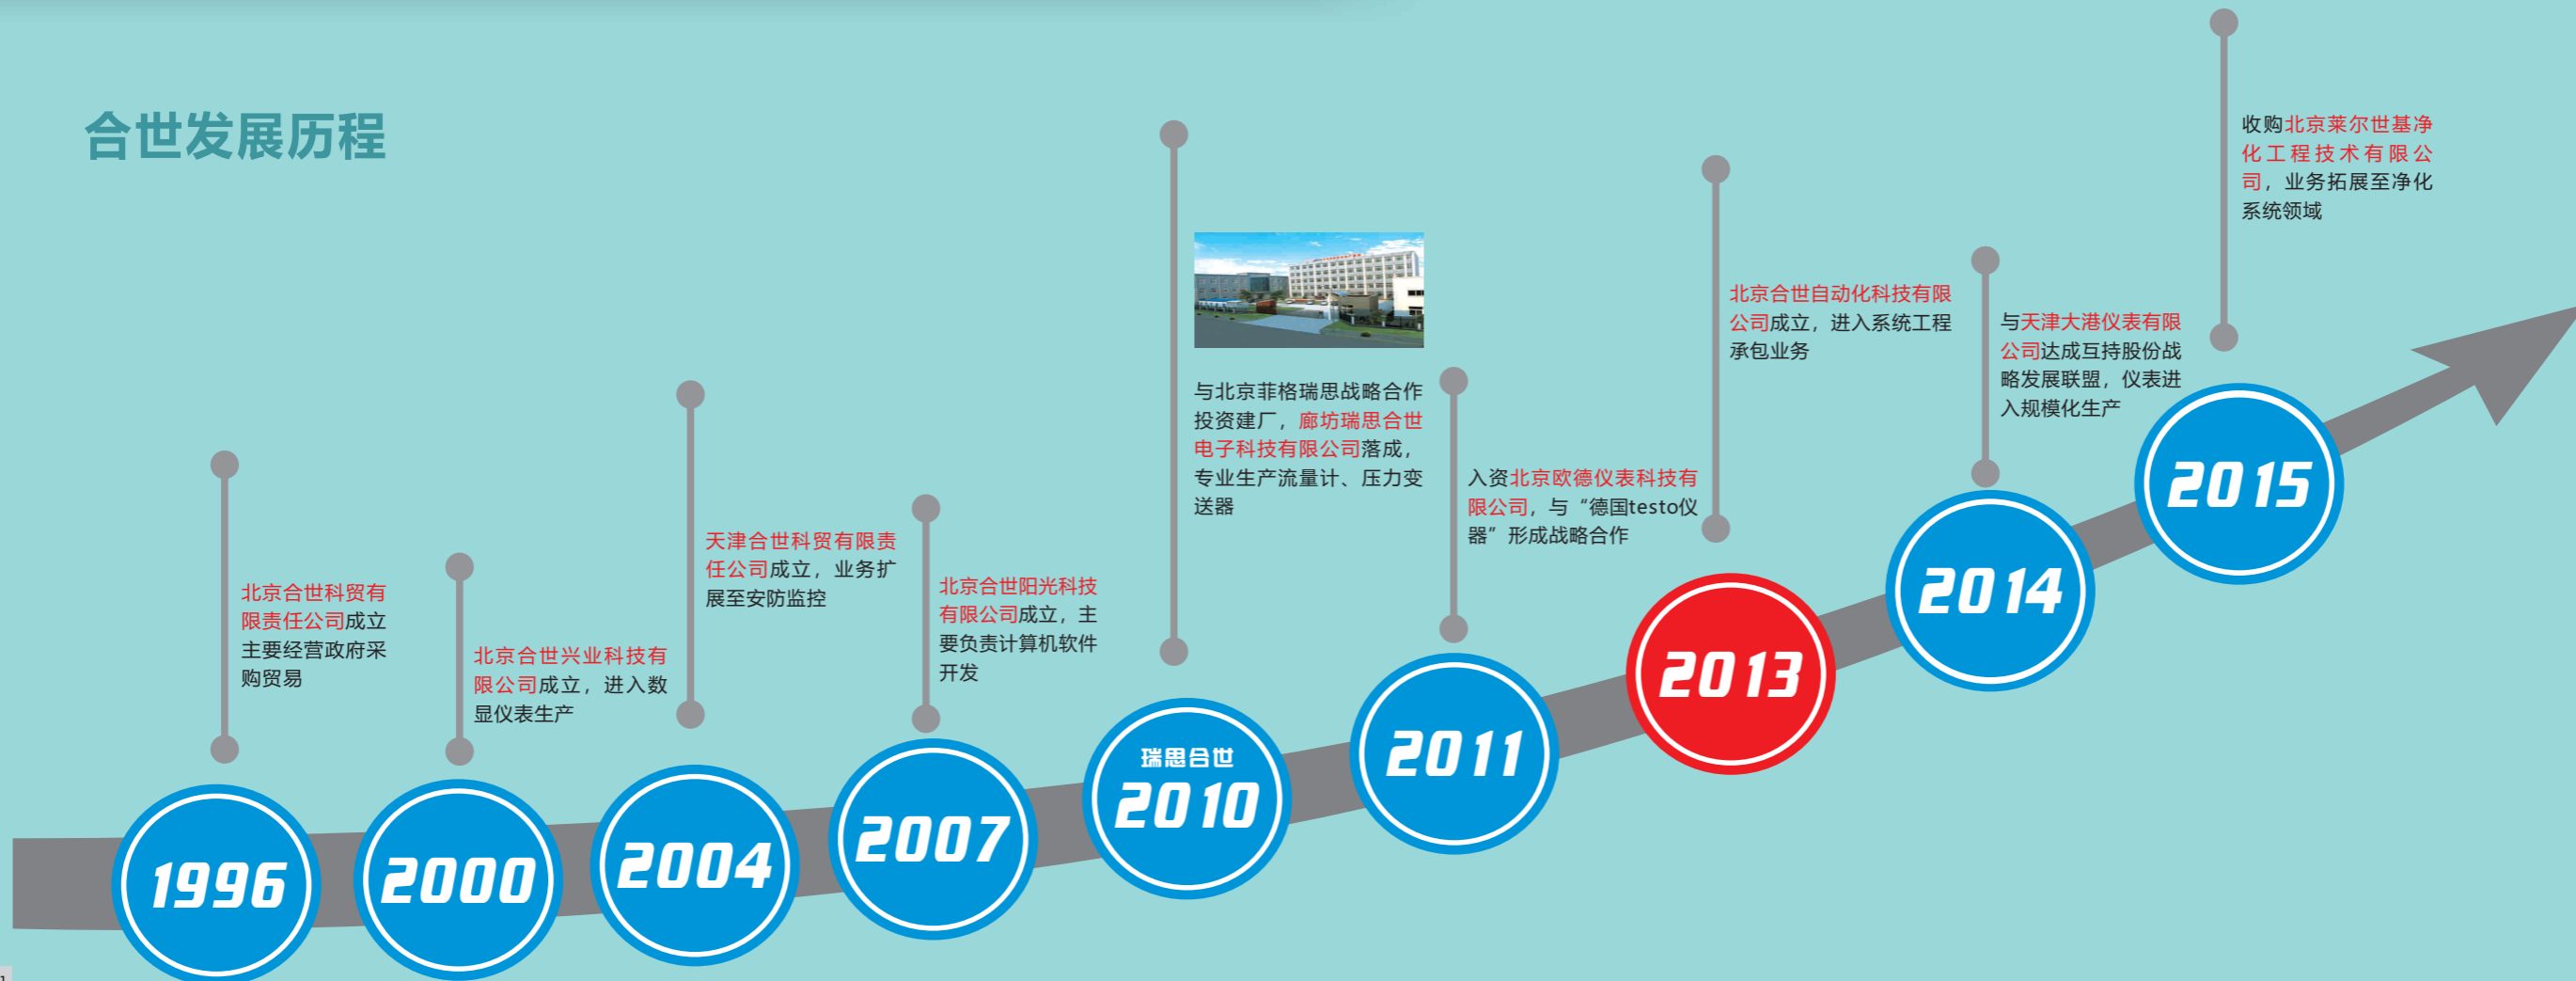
合世发展历程

北京合世科贸有限责任公司成立主要经营政府采购贸易

1996

北京合世兴业科技有限公司成立，进入数显仪表生产

2000

天津合世科贸有限责任公司成立，业务扩展至安防监控

2004

北京合世阳光科技有限公司成立，主要负责计算机软件开发

2007

与北京菲格瑞思战略合作投资建厂，廊坊瑞思合世电子科技有限公司落成，专业生产流量计、压力变送器

瑞思合世
2010

入资北京欧德仪表科技有限公司，与“德国testo仪器”形成战略合作

2011

北京合世自动化科技有限公司成立，进入系统工程承包业务

2013

与天津大港仪表有限公司达成互持股份战略发展联盟，仪表进入规模化生产

2014

收购北京莱尔世基净化工程技术有限公司，业务拓展至净化系统领域

2015